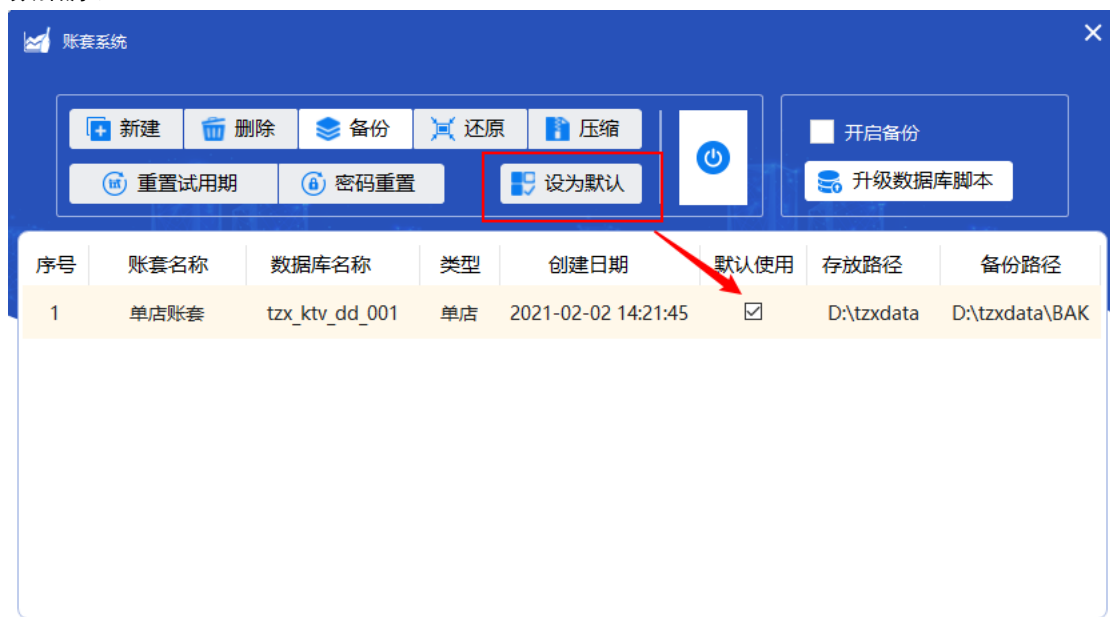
账套系统

新建 删除 备份 还原 压缩

重置试用期 密码重置 设为默认

开启备份

升级数据库脚本

| 序号 | 账套名称 | 数据库名称 | 类型 | 创建日期 | 默认使用 | 存放路径 | 备份路径 |
|---|---|---|---|---|---|---|---|
| 1 | 单店账套 | tzx_ktv_dd_001 | 单店 | 2021-02-02 14:21:45 | ☑ | D:\tzxdata | D:\tzxdata\BAK |